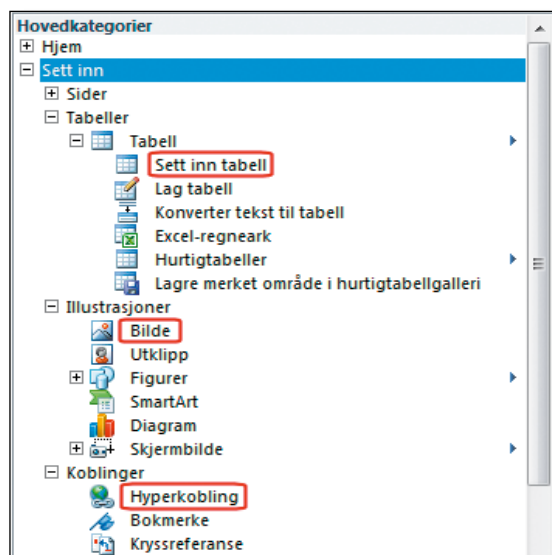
Hovedkategorier
Hjem
Sett inn
Sider
Tabeller
Tabell
Sett inn tabell
Lag tabell
Konverter tekst til tabell
Excel-regneark
Hurtigtabeller
Lagre merket område i hurtigtabellgalleri
Illustrasjoner
Bilde
Utklipp
Figurer
SmartArt
Diagram
Skjermbilde
Koblinger
Hyperkobling
Bokmerke
Kryssreferanse